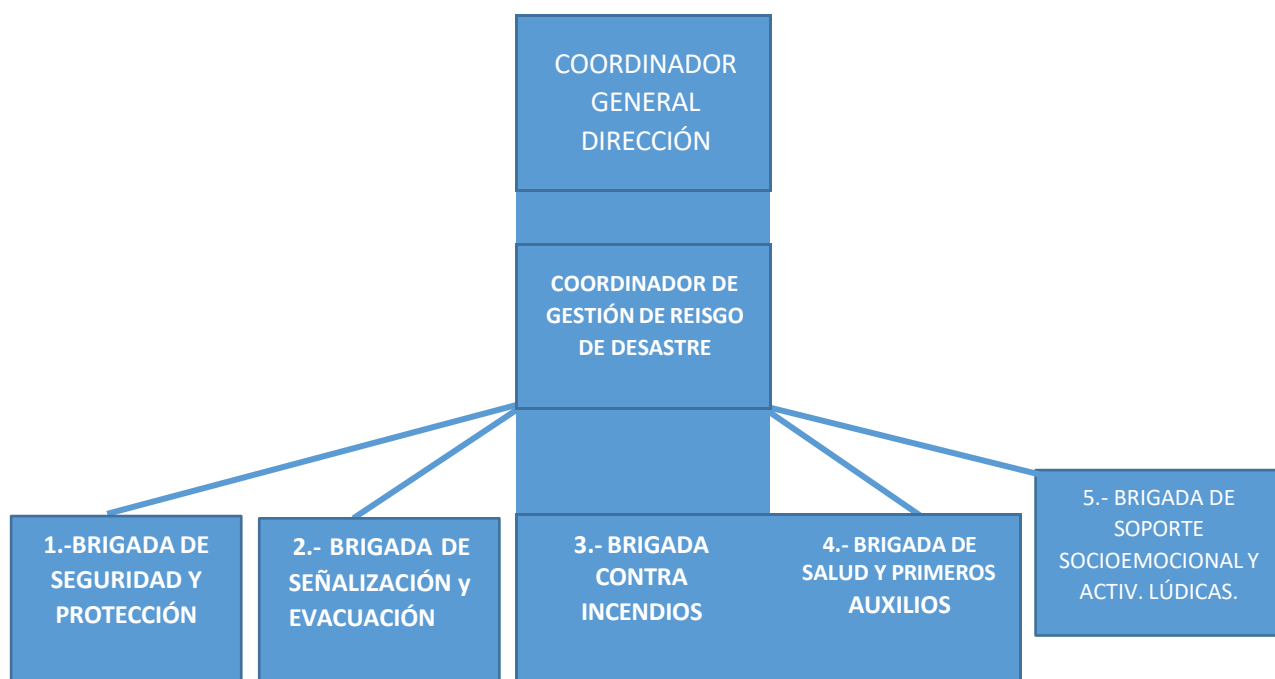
COORDINADOR GENERAL DIRECCIÓN

COORDINADOR DE GESTIÓN DE REISGO DE DESASTRE

1.-BRIGADA DE SEGURIDAD Y PROTECCIÓN

2.- BRIGADA DE SEÑALIZACIÓN y EVACUACIÓN

3.- BRIGADA CONTRA INCENDIOS

4.- BRIGADA DE SALUD Y PRIMEROS AUXILIOS

5.- BRIGADA DE SOPORTE SOCIOEMOCIONAL Y ACTIV. LÚDICAS.